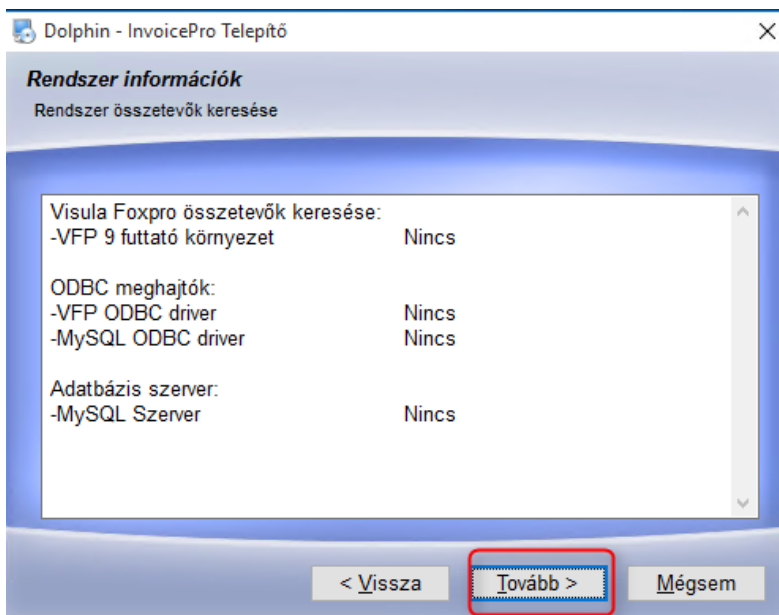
Dolphin - InvoicePro Telepítő

Rendszer információk
Rendszer összetevők keresése

Visula Foxpro összetevők keresése:
-VFP 9 futtató környezet Nincs

ODBC meghajtók:
-VFP ODBC driver Nincs
-MySQL ODBC driver Nincs

Adatbázis szerver:
-MySQL Szerver Nincs

< Vissza
Tovább >
Mégsem